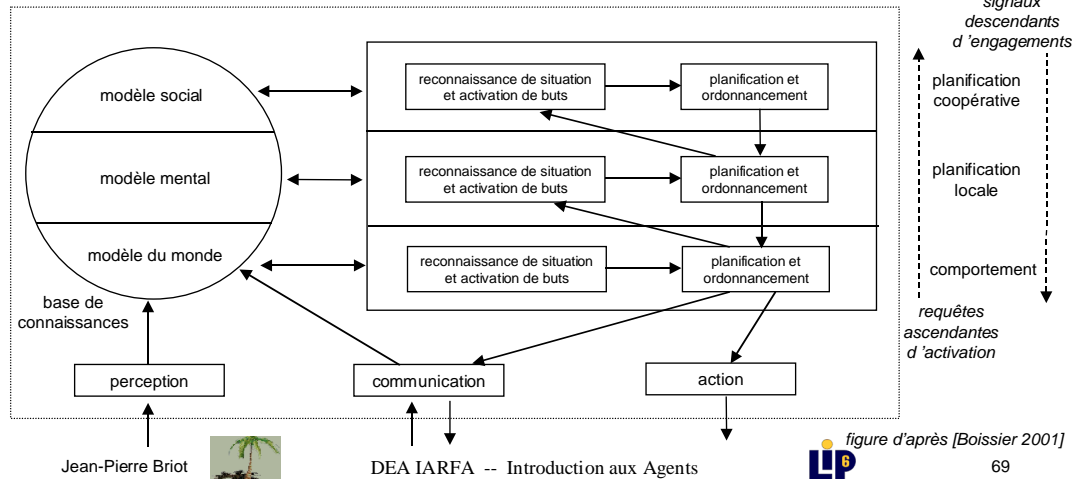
signaux descendants d 'engagements

planification coopérative

planification locale

comportement

requêtes ascendantes d 'activation

modèle social

modèle mental

modèle du monde

base de connaissances

reconnaissance de situation et activation de buts

planification et ordonnancement

reconnaissance de situation et activation de buts

planification et ordonnancement

reconnaissance de situation et activation de buts

planification et ordonnancement

perception

communication

action

figure d'après [Boissier 2001]

Jean-Pierre Briot

DEA IARFA -- Introduction aux Agents

LIP6

69